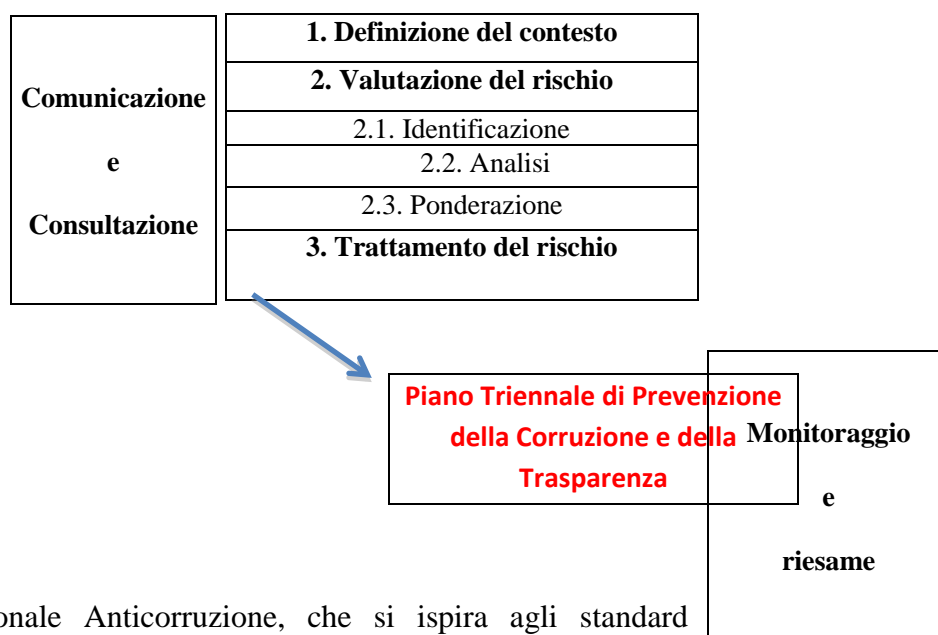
Comunicazione

e

Consultazione

1. Definizione del contesto

2. Valutazione del rischio

2.1. Identificazione

2.2. Analisi

2.3. Ponderazione

3. Trattamento del rischio

Piano Triennale di Prevenzione della Corruzione e della Trasparenza

Monitoraggio

e

riesame

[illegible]onale Anticorruzione, che si ispira agli standard